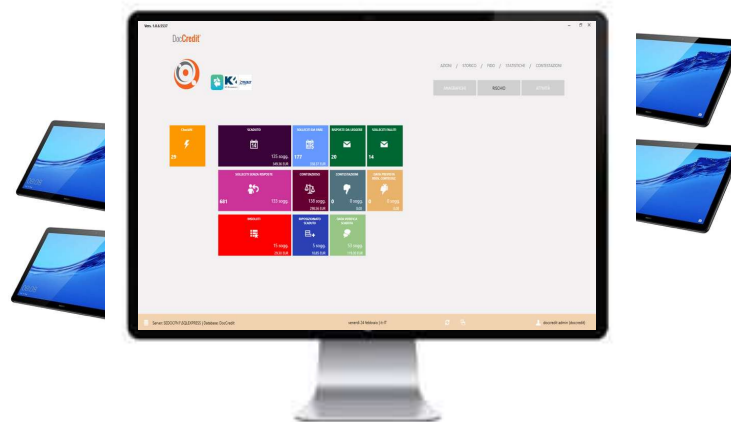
Vers. 1.0.6.5537

DocCredit

AZIONI / STORICO / FIDO / STATISTICHE / CONFIGURAZIONI

URGENTI

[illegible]

29

SCADENTI

125 sogg.

SOLLECITI DA FARE

177

RISPOSTE DA LEGGERE

29

SOLLECITI INVIATI

14

SOLLECITI SENZA RISPOSTE

681

123 sogg.

CONTENZIOSO

138 sogg.

CONTESTAZIONI

0

0 sogg.

0

0 sogg.

INSOLUTI

15 sogg.

5 sogg.

51 sogg.

Server: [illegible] | Database: DocCredit

venerdì 24 febbraio 14:17

doccredit admin (doccredit)